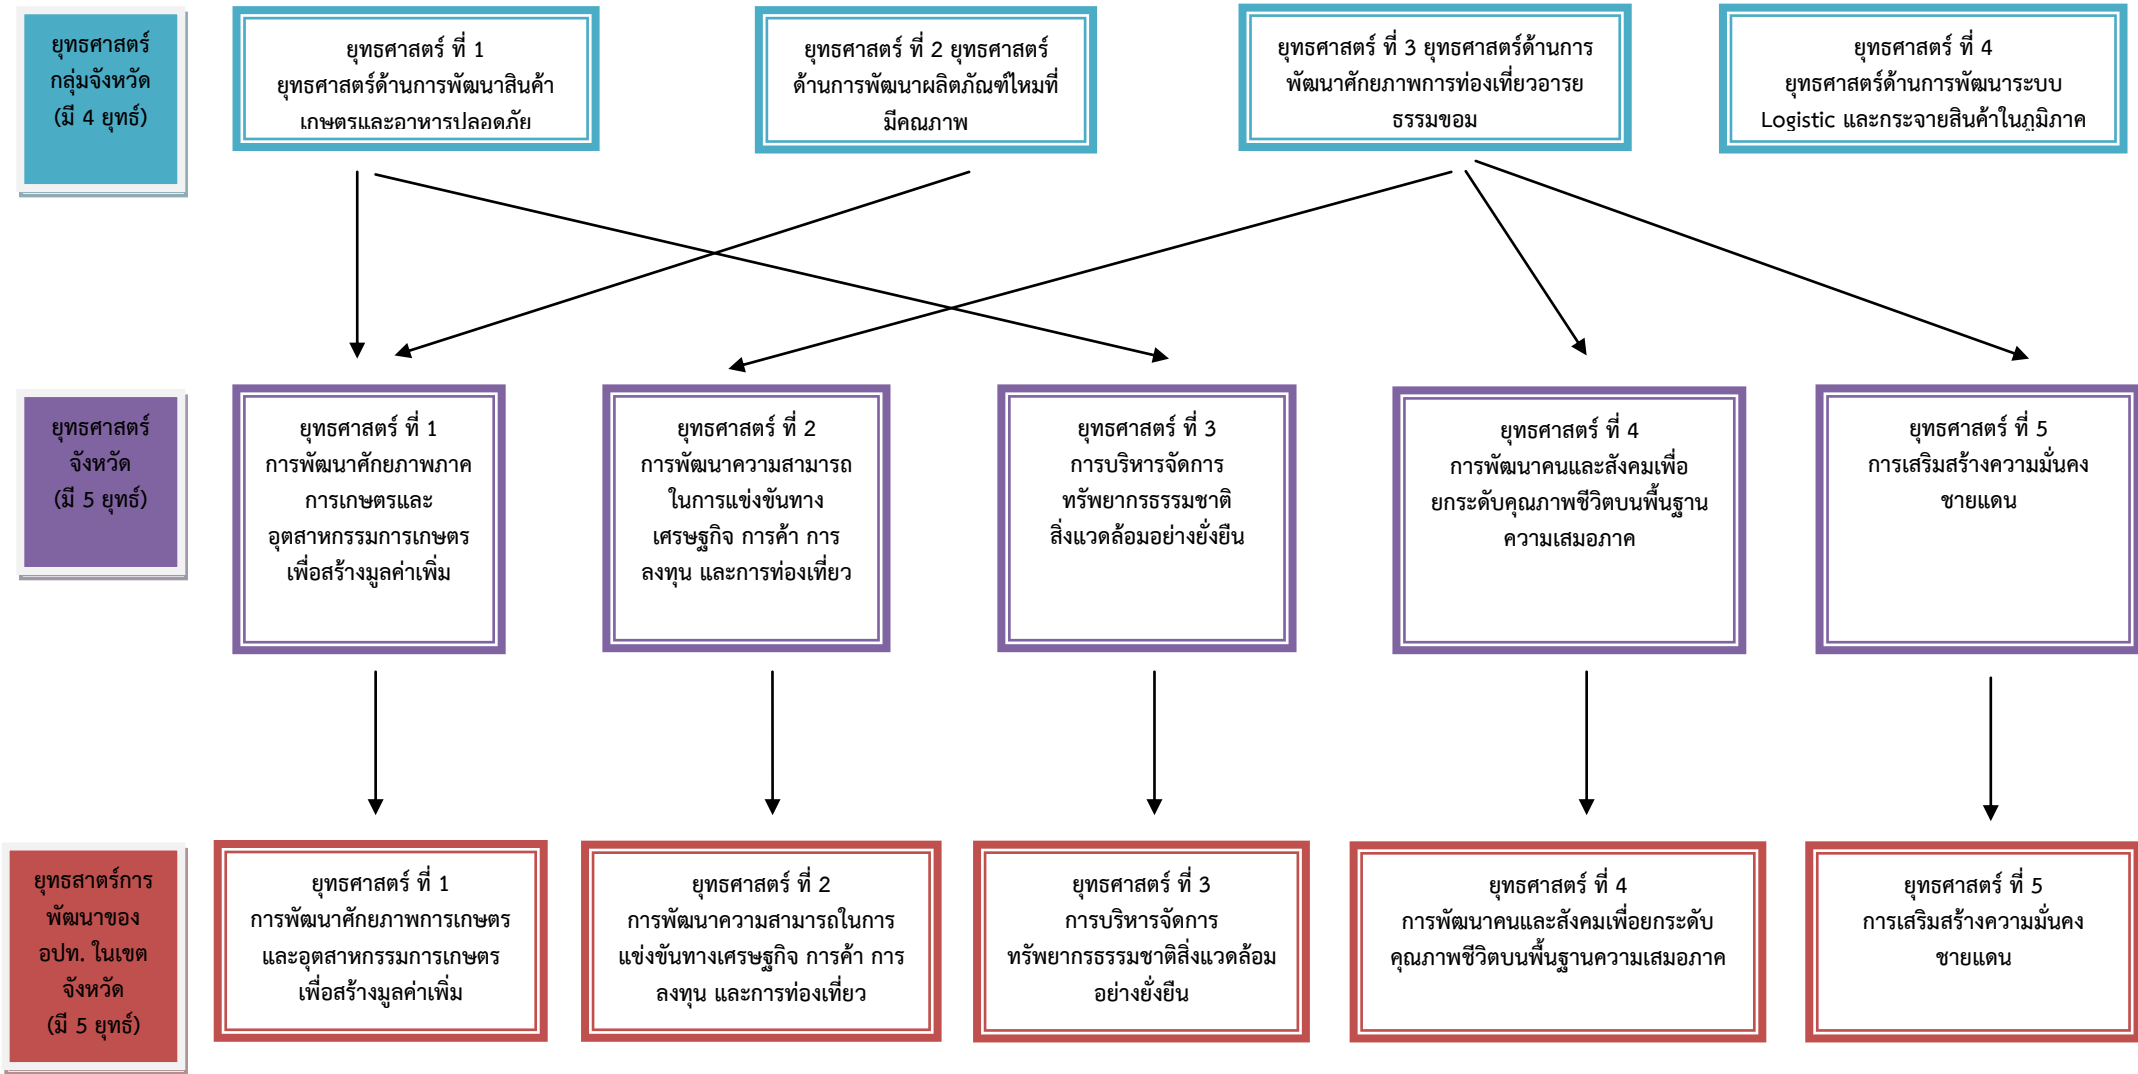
ยุทธศาสตร์กลุ่มจังหวัด (มี 4 ยุทธ์)

ยุทธศาสตร์ ที่ 1 ยุทธศาสตร์ด้านการพัฒนาสินค้าเกษตรและอาหารปลอดภัย

ยุทธศาสตร์ ที่ 2 ยุทธศาสตร์ด้านการพัฒนาผลิตภัณฑ์ใหม่ที่มีคุณภาพ

ยุทธศาสตร์ ที่ 3 ยุทธศาสตร์ด้านการพัฒนาศักยภาพการท่องเที่ยวอารยธรรมขอม

ยุทธศาสตร์ ที่ 4 ยุทธศาสตร์ด้านการพัฒนาระบบ Logistic และกระจายสินค้าในภูมิภาค

ยุทธศาสตร์จังหวัด (มี 5 ยุทธ์)

ยุทธศาสตร์ ที่ 1 การพัฒนาศักยภาพภาคการเกษตรและอุตสาหกรรมการเกษตรเพื่อสร้างมูลค่าเพิ่ม

ยุทธศาสตร์ ที่ 2 การพัฒนาความสามารถในการแข่งขันทางเศรษฐกิจ การค้า การลงทุน และการท่องเที่ยว

ยุทธศาสตร์ ที่ 3 การบริหารจัดการทรัพยากรธรรมชาติสิ่งแวดล้อมอย่างยั่งยืน

ยุทธศาสตร์ ที่ 4 การพัฒนาคนและสังคมเพื่อยกระดับคุณภาพชีวิตบนพื้นฐานความเสมอภาค

ยุทธศาสตร์ ที่ 5 การเสริมสร้างความมั่นคงชายแดน

ยุทธสาตร์การพัฒนาของ อปท. ในเขตจังหวัด (มี 5 ยุทธ์)

ยุทธศาสตร์ ที่ 1 การพัฒนาศักยภาพการเกษตรและอุตสาหกรรมการเกษตรเพื่อสร้างมูลค่าเพิ่ม

ยุทธศาสตร์ ที่ 2 การพัฒนาความสามารถในการแข่งขันทางเศรษฐกิจ การค้า การลงทุน และการท่องเที่ยว

ยุทธศาสตร์ ที่ 3 การบริหารจัดการทรัพยากรธรรมชาติสิ่งแวดล้อมอย่างยั่งยืน

ยุทธศาสตร์ ที่ 4 การพัฒนาคนและสังคมเพื่อยกระดับคุณภาพชีวิตบนพื้นฐานความเสมอภาค

ยุทธศาสตร์ ที่ 5 การเสริมสร้างความมั่นคงชายแดน